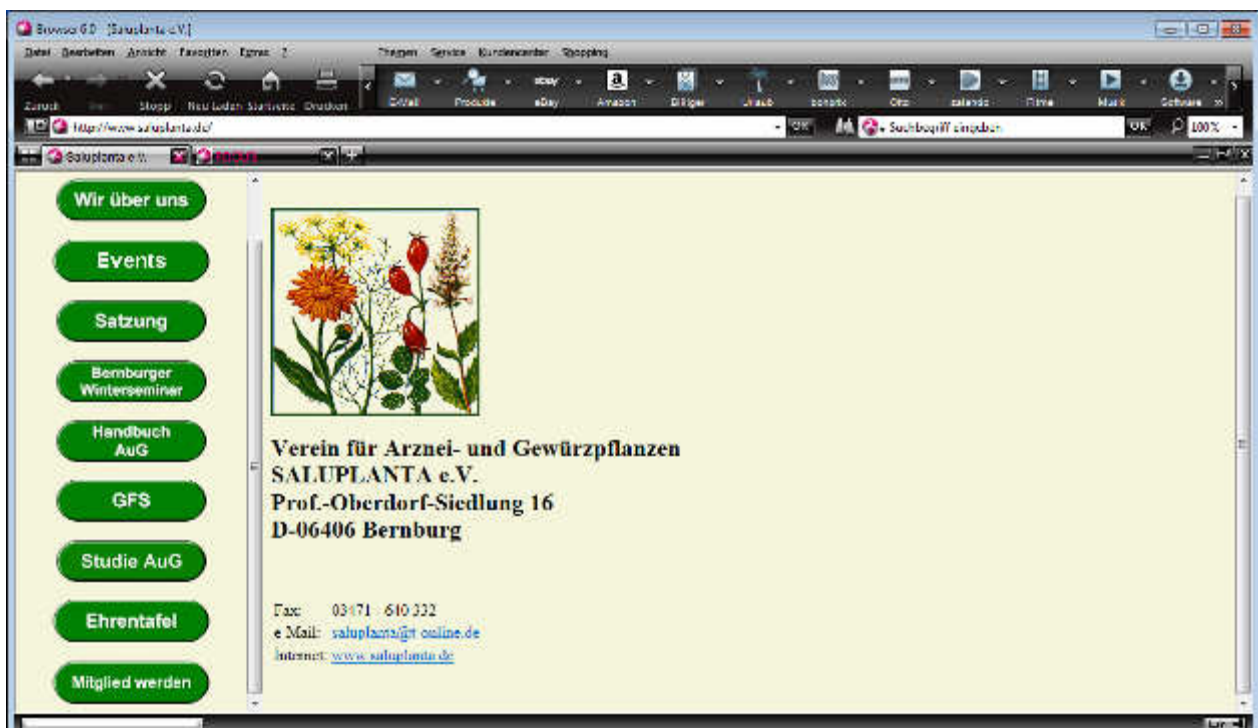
Browser 6.0 [Saluplanta e.V.]

Datei Bearbeiten Ansicht Favoriten Extras ?

Themen Service Kundencenter Shopping

Zurück Vor Stopp Neu Laden Startseite Drucken

E-Mail Produkte eBay Amazon Billiger Urlaub Dienste Otto Kalender Filme Musik Software

http://www.saluplanta.de/

OK

Suchbegriff eingeben

OK 100%

Saluplanta e.V.

Wir über uns

Events

Satzung

Bernburger Winterseminar

Handbuch AuG

GFS

Studie AuG

Ehrentafel

Mitglied werden

Verein für Arznei- und Gewürzpflanzen
SALUPLANTA e.V.
Prof.-Oberdorf-Siedlung 16
D-06406 Bernburg

Fax: 03471 640 332
e Mail: saluplanta@t-online.de
Internet: www.saluplanta.de